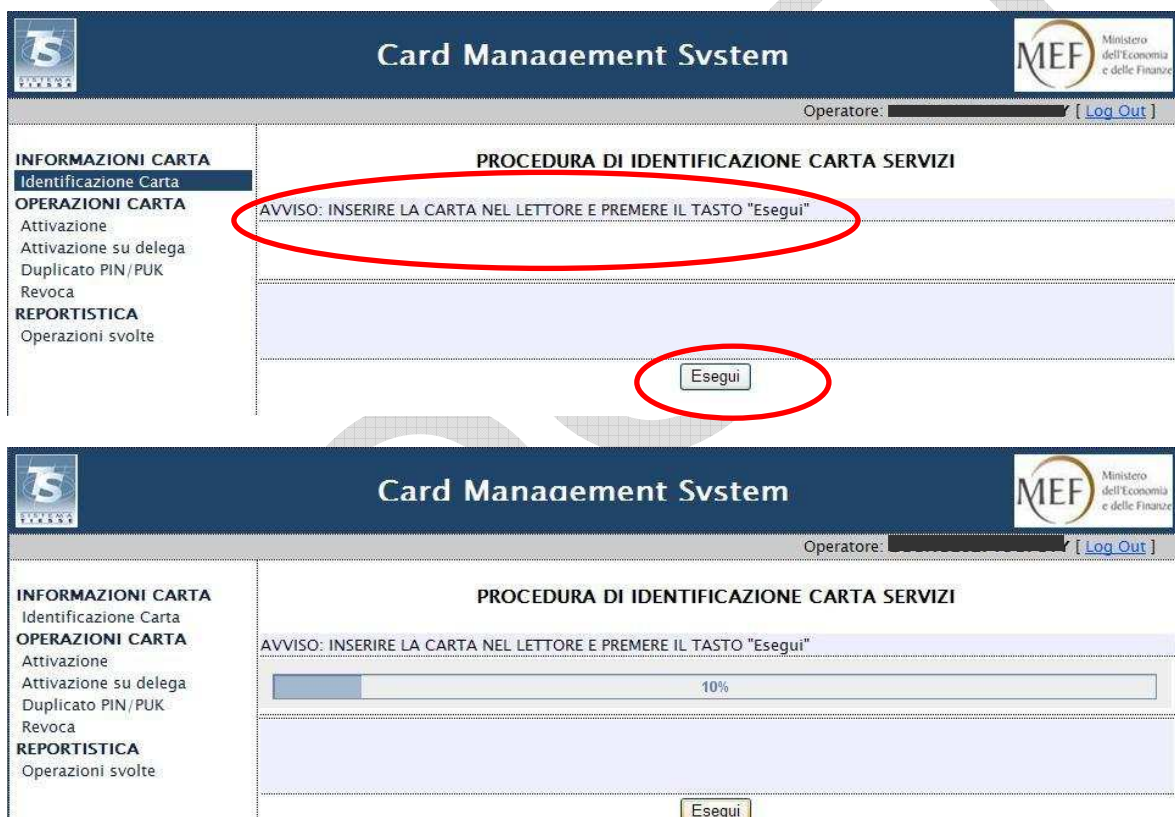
TS SISTEMA TESSERA

Card Management System

MEF Ministero dell'Economia e delle Finanze

Operatore: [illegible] [ Log Out ]

INFORMAZIONI CARTA
Identificazione Carta
OPERAZIONI CARTA
Attivazione
Attivazione su delega
Duplicato PIN/PUK
Revoca
REPORTISTICA
Operazioni svolte

PROCEDURA DI IDENTIFICAZIONE CARTA SERVIZI

AVVISO: INSERIRE LA CARTA NEL LETTORE E PREMERE IL TASTO "Esegui"

Esegui

TS SISTEMA TESSERA

Card Management System

MEF Ministero dell'Economia e delle Finanze

Operatore: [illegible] [ Log Out ]

INFORMAZIONI CARTA
Identificazione Carta
OPERAZIONI CARTA
Attivazione
Attivazione su delega
Duplicato PIN/PUK
Revoca
REPORTISTICA
Operazioni svolte

PROCEDURA DI IDENTIFICAZIONE CARTA SERVIZI

AVVISO: INSERIRE LA CARTA NEL LETTORE E PREMERE IL TASTO "Esegui"

10%

Esegui